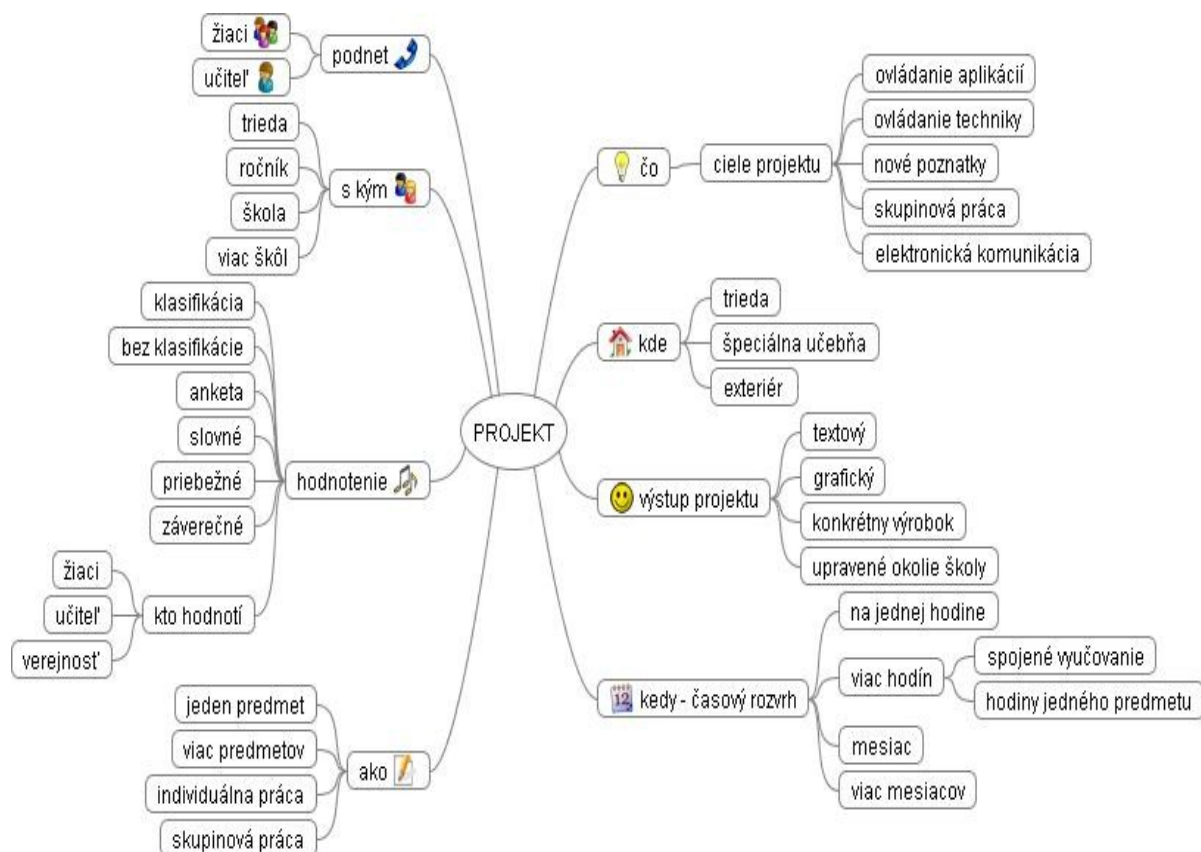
PROJEKT

podnet
žiaci
učiteľ

s kým
trieda
ročník
škola
viac škôl

hodnotenie
klasifikácia
bez klasifikácie
anketa
slovné
priebežné
záverečné
kto hodnotí
žiaci
učiteľ
verejnosť

ako
jeden predmet
viac predmetov
individuálna práca
skupinová práca

čo
ciele projektu
ovládanie aplikácií
ovládanie techniky
nové poznatky
skupinová práca
elektronická komunikácia

kde
trieda
špeciálna učebňa
exteriér

výstup projektu
textový
grafický
konkrétny výrobok
upravené okolie školy

12 kedy - časový rozvrh
na jednej hodine
viac hodín
spojené vyučovanie
hodiny jedného predmetu
mesiac
viac mesiacov